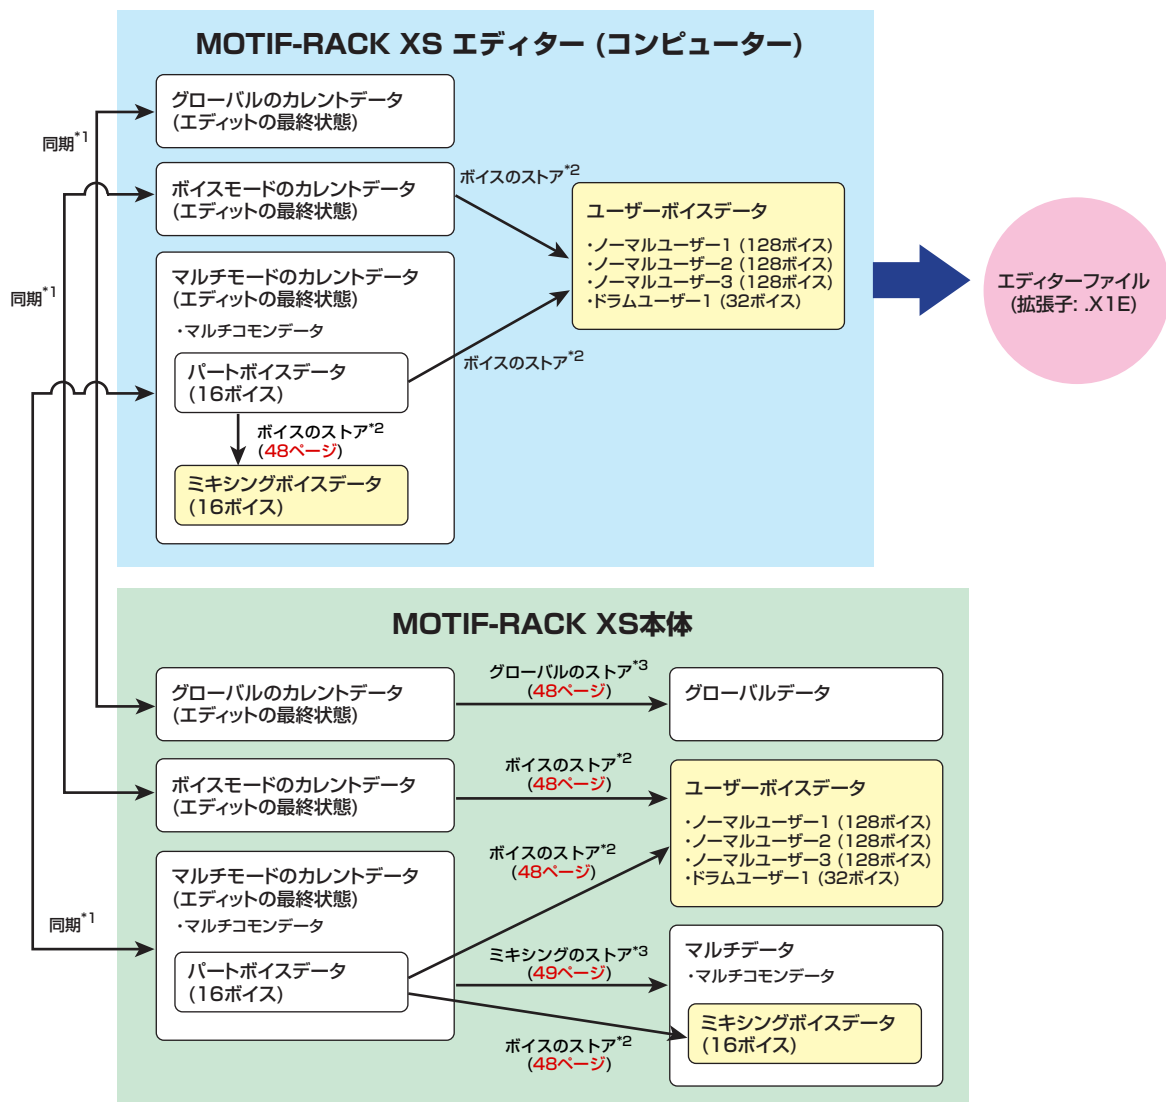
MOTIF-RACK XS エディター (コンピューター)

同期$^{*1}$

グローバルのカレントデータ
(エディットの最終状態)

ボイスモードのカレントデータ
(エディットの最終状態)

ボイスのストア$^{*2}$

ユーザーボイスデータ
・ノーマルユーザー1 (128ボイス)
・ノーマルユーザー2 (128ボイス)
・ノーマルユーザー3 (128ボイス)
・ドラムユーザー1 (32ボイス)

エディターファイル
(拡張子: .X1E)

同期$^{*1}$

マルチモードのカレントデータ
(エディットの最終状態)
・マルチコモンデータ

パートボイスデータ
(16ボイス)

ボイスのストア$^{*2}$

ボイスのストア$^{*2}$
(48ページ)

ミキシングボイスデータ
(16ボイス)

MOTIF-RACK XS本体

グローバルのカレントデータ
(エディットの最終状態)

グローバルのストア$^{*3}$
(48ページ)

グローバルデータ

ボイスモードのカレントデータ
(エディットの最終状態)

ボイスのストア$^{*2}$
(48ページ)

ユーザーボイスデータ
・ノーマルユーザー1 (128ボイス)
・ノーマルユーザー2 (128ボイス)
・ノーマルユーザー3 (128ボイス)
・ドラムユーザー1 (32ボイス)

ボイスのストア$^{*2}$
(48ページ)

マルチモードのカレントデータ
(エディットの最終状態)
・マルチコモンデータ

同期$^{*1}$

パートボイスデータ
(16ボイス)

ミキシングのストア$^{*3}$
(49ページ)

マルチデータ
・マルチコモンデータ

ミキシングボイスデータ
(16ボイス)

ボイスのストア$^{*2}$
(48ページ)